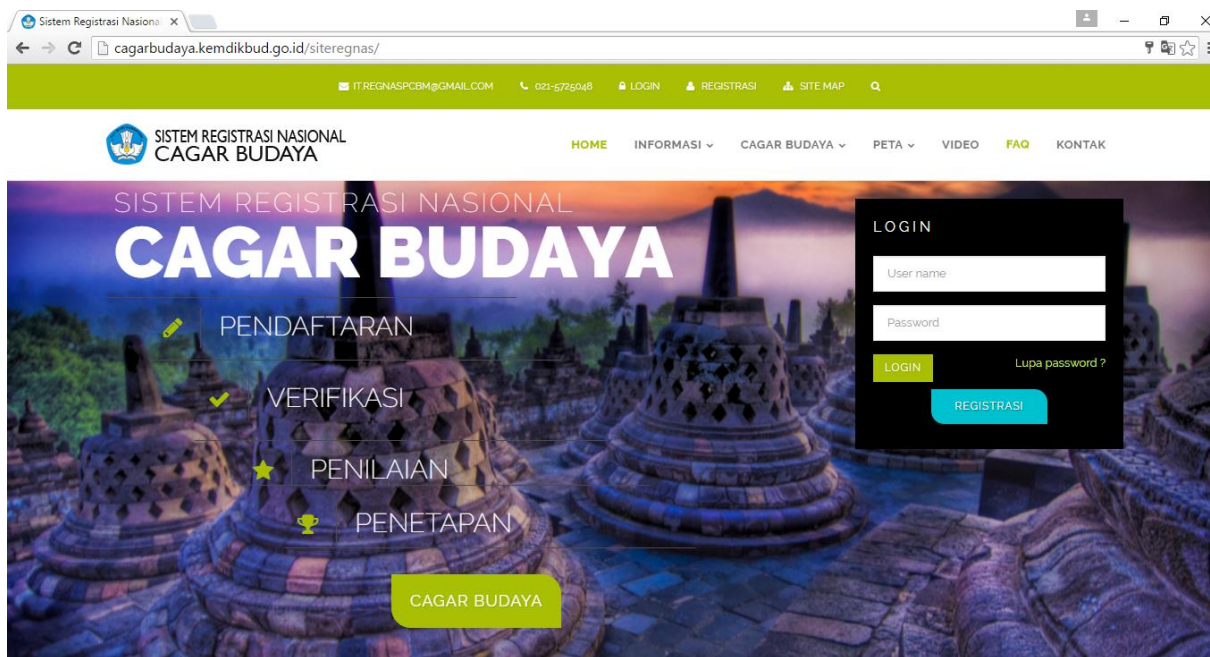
Sistem Registrasi Nasiona

cagarbudaya.kemdikbud.go.id/siteregnas/

IT.REGNASPCBM@GMAIL.COM 021-5725048 LOGIN REGISTRASI SITE MAP

SISTEM REGISTRASI NASIONAL CAGAR BUDAYA

HOME INFORMASI CAGAR BUDAYA PETA VIDEO FAQ KONTAK

SISTEM REGISTRASI NASIONAL
CAGAR BUDAYA

PENDAFTARAN

VERIFIKASI

PENILAIAN

PENETAPAN

CAGAR BUDAYA

LOGIN

User name

Password

LOGIN

Lupa password ?

REGISTRASI